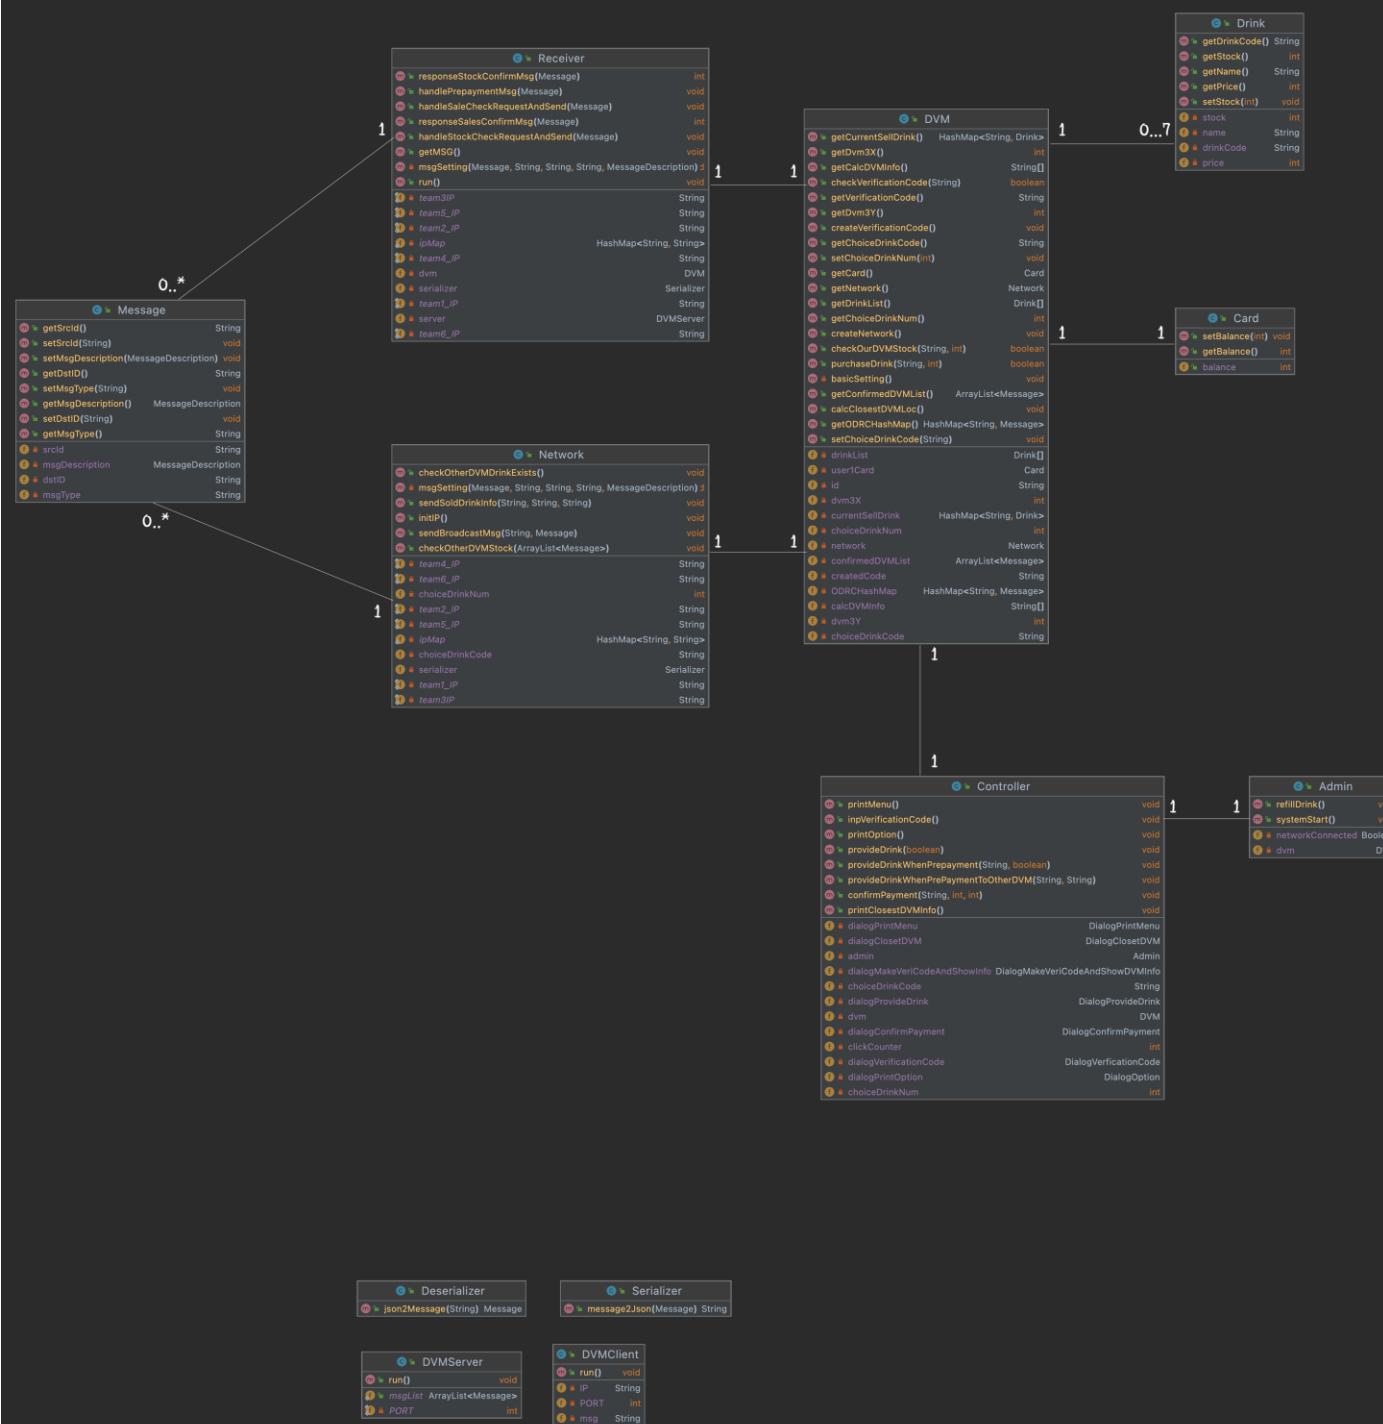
Receiver
responseStockConfirmMsg(Message) int
handlePrepaymentMsg(Message) void
handleSaleCheckRequestAndSend(Message) void
responseSalesConfirmMsg(Message) int
handleStockCheckRequestAndSend(Message) void
getMSG() void
msgSetting(Message, String, String, String, MessageDescription) ᴊ
run() void
team3IP String
team5_IP String
team2_IP String
ipMap HashMap<String, String>
team4_IP String
dvm DVM
serializer Serializer
team1_IP String
server DVMServer
team6_IP String

Drink
getDrinkCode() String
getStock() int
getName() String
getPrice() int
setStock(int) void
stock int
name String
drinkCode String
price int

DVM
getCurrentSellDrink() HashMap<String, Drink>
getDvm3X() int
getCalcDVMInfo() String[]
checkVerificationCode(String) boolean
getVerificationCode() String
getDvm3Y() int
createVerificationCode() void
getChoiceDrinkCode() String
setChoiceDrinkNum(int) void
getCard() Card
getNetwork() Network
getDrinkList() Drink[]
getChoiceDrinkNum() int
createNetwork() void
checkOurDVMStock(String, int) boolean
purchaseDrink(String, int) boolean
basicSetting() void
getConfirmedDVMList() ArrayList<Message>
calcClosestDVMLoc() void
getODRCHashMap() HashMap<String, Message>
setChoiceDrinkCode(String) void
drinkList Drink[]
user1Card Card
id String
dvm3X int
currentSellDrink HashMap<String, Drink>
choiceDrinkNum int
network Network
confirmedDVMList ArrayList<Message>
createdCode String
ODRCHashMap HashMap<String, Message>
calcDVMInfo String[]
dvm3Y int
choiceDrinkCode String

Card
setBalance(int) void
getBalance() int
balance int

Message
getSrcId() String
setSrcId(String) void
setMsgDescription(MessageDescription) void
getDstID() String
setMsgType(String) void
getMsgDescription() MessageDescription
setDstID(String) void
getMsgType() String
srcId String
msgDescription MessageDescription
dstID String
msgType String

Network
checkOtherDVMDrinkExists() void
msgSetting(Message, String, String, String, MessageDescription) ᴊ
sendSoldDrinkInfo(String, String, String) void
initIP() void
sendBroadcastMsg(String, Message) void
checkOtherDVMStock(ArrayList<Message>) void
team4_IP String
team6_IP String
choiceDrinkNum int
team2_IP String
team5_IP String
ipMap HashMap<String, String>
choiceDrinkCode String
serializer Serializer
team1_IP String
team3IP String

1 0..* 1 1 1 0..7 1 1 0..* 1 1 1 1 1 1 1

Controller
printMenu() void
inpVerificationCode() void
printOption() void
provideDrink(boolean) void
provideDrinkWhenPrepayment(String, boolean) void
provideDrinkWhenPrePaymentToOtherDVM(String, String) void
confirmPayment(String, int, int) void
printClosestDVMInfo() void
dialogPrintMenu DialogPrintMenu
dialogClosetDVM DialogClosetDVM
admin Admin
dialogMakeVeriCodeAndShowInfo DialogMakeVeriCodeAndShowDVMInfo
choiceDrinkCode String
dialogProvideDrink DialogProvideDrink
dvm DVM
dialogConfirmPayment DialogConfirmPayment
clickCounter int
dialogVerificationCode DialogVerficationCode
dialogPrintOption DialogOption
choiceDrinkNum int

Admin
refillDrink() v
systemStart() v
networkConnected Boole
dvm D

Deserializer
json2Message(String) Message

Serializer
message2Json(Message) String

DVMServer
run() void
msgList ArrayList<Message>
PORT int

DVMClient
run() void
IP String
PORT int
msg String